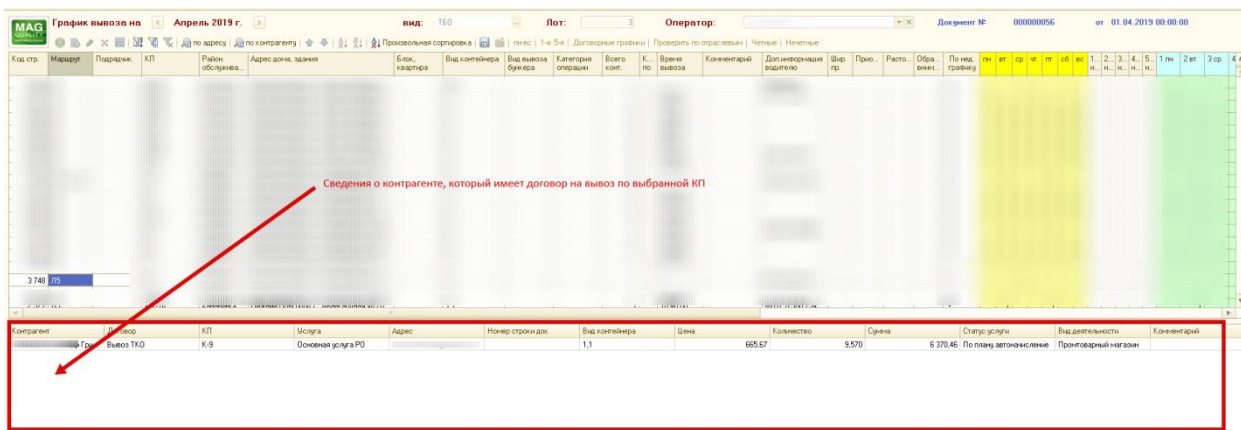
MAG

График вывоза на Апрель 2019 г. вид: ТБО Лот: 3 Оператор: Документ № 000000056 от 01.04.2019 00:00:00

по адресу | по контрагенту | Произвольная сортировка | пн-вс | 1-я, 5-я | Договорные графики | Проверить по отраслевым | Четные | Нечетные

| Код стр. | Маршрут | Подрядчик | КП | Район обслужива... | Адрес дома, здания | Блок, квартира | Вид контейнера | Вид вывоза бункера | Категория операции | Всего конт. | К... по | Время вывоза | Комментарий | Доп.информация водителю | Шир. пр. | Прио... | Расто... | Обра... вним... | По нед. графику | пн | вт | ср | чт | пт | сб | вс | 1... н... | 2... н... | 3... н... | 4... н... | 5... н... | 1 пн | 2 вт | 3 ср | 4 |
|---|---|---|---|---|---|---|---|---|---|---|---|---|---|---|---|---|---|---|---|---|---|---|---|---|---|---|---|---|---|---|---|---|---|---|---|
| 3 748 | П5 | | | | | | | | | | | | | | | | | | | | | | | | | | | | | | | | | | |

Сведения о контрагенте, который имеет договор на вывоз по выбранной КП

| Контрагент | Договор | КП | Услуга | Адрес | Номер строки док. | Вид контейнера | Цена | Количество | Сумма | Статус услуги | Вид деятельности | Комментарий |
|---|---|---|---|---|---|---|---|---|---|---|---|---|
| Гри | Вывоз ТКО | К-9 | Основная услуга РО | | | 1,1 | 665,67 | 9,570 | 6 370,46 | По плану автоначисление | Промтоварный магазин | |